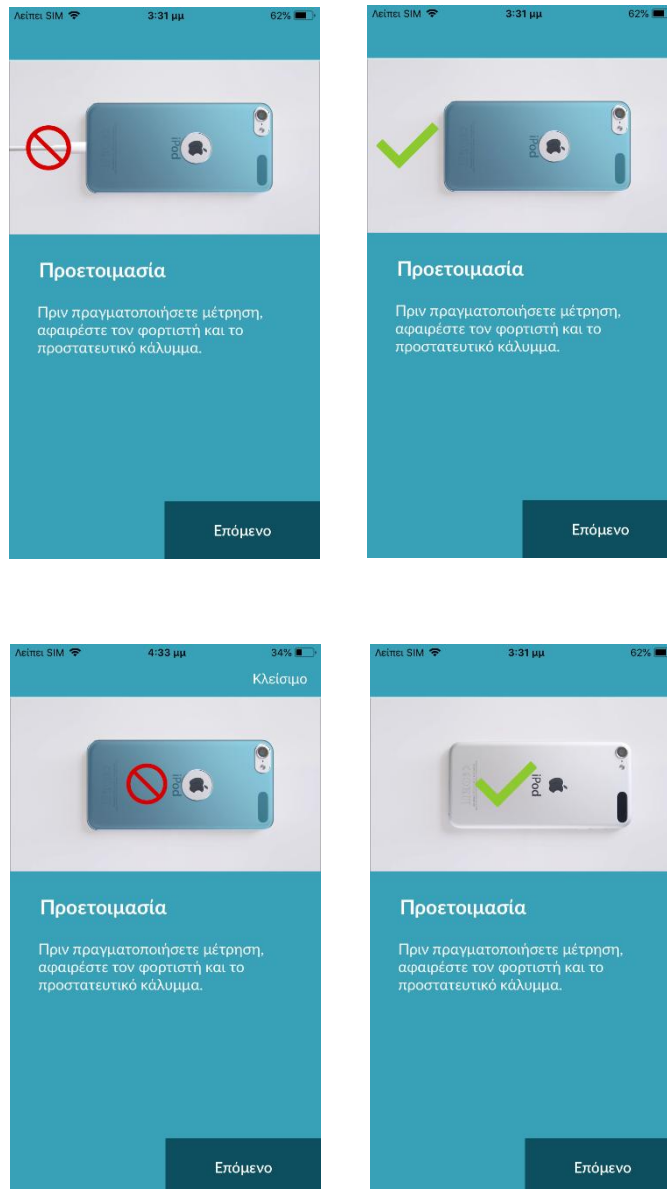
Λείπει SIM 3:31 μμ 62%

iPod

Προετοιμασία

Πριν πραγματοποιήσετε μέτρηση, αφαιρέστε τον φορτιστή και το προστατευτικό κάλυμμα.

Επόμενο

Λείπει SIM 3:31 μμ 62%

iPod

Προετοιμασία

Πριν πραγματοποιήσετε μέτρηση, αφαιρέστε τον φορτιστή και το προστατευτικό κάλυμμα.

Επόμενο

Λείπει SIM 4:33 μμ 34%

Κλείσιμο

iPod

Προετοιμασία

Πριν πραγματοποιήσετε μέτρηση, αφαιρέστε τον φορτιστή και το προστατευτικό κάλυμμα.

Επόμενο

Λείπει SIM 3:31 μμ 62%

iPod

Προετοιμασία

Πριν πραγματοποιήσετε μέτρηση, αφαιρέστε τον φορτιστή και το προστατευτικό κάλυμμα.

Επόμενο